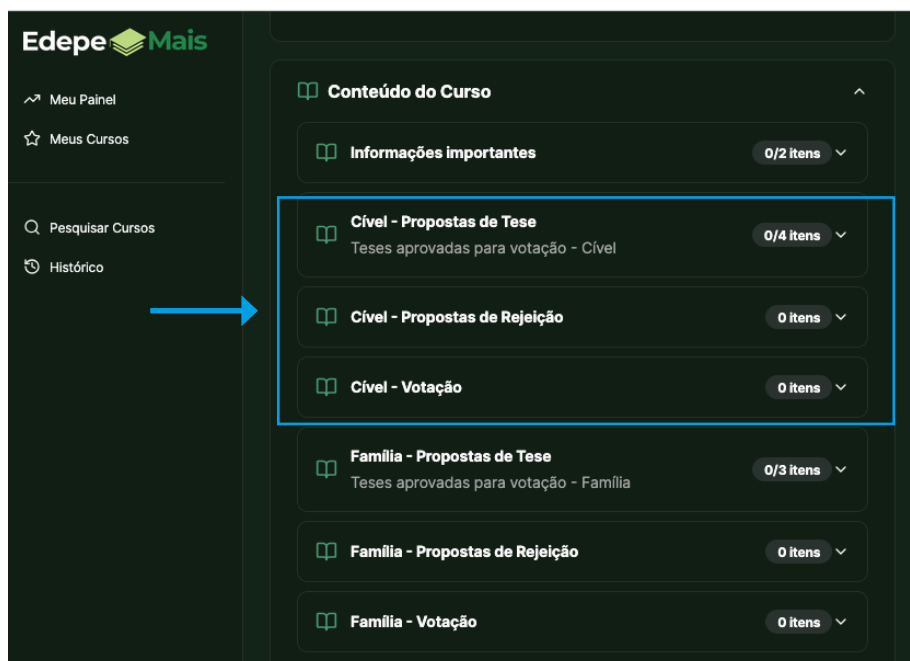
Edepe Mais

Meu Painel

Meus Cursos

Pesquisar Cursos

Histórico

Conteúdo do Curso

Informações importantes 0/2 itens

Cível - Propostas de Tese
Teses aprovadas para votação - Cível 0/4 itens

Cível - Propostas de Rejeição 0 itens

Cível - Votação 0 itens

Família - Propostas de Tese
Teses aprovadas para votação - Família 0/3 itens

Família - Propostas de Rejeição 0 itens

Família - Votação 0 itens